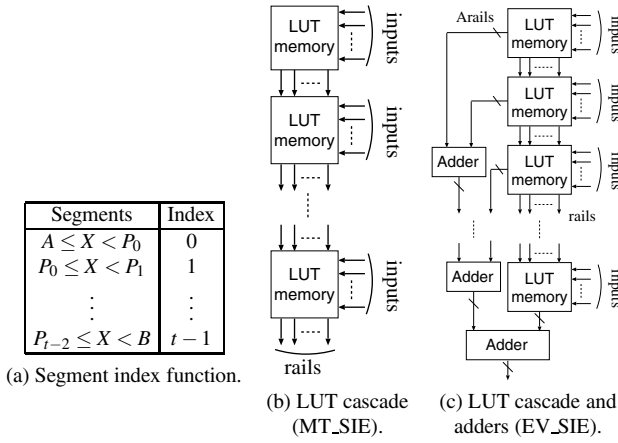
| Segments | Index |
|---|---|
| $A \le X < P_0$ | 0 |
| $P_0 \le X < P_1$ | 1 |
| $\vdots$ | $\vdots$ |
| $P_{t-2} \le X < B$ | $t-1$ |

(a) Segment index function.

LUT memory
inputs
LUT memory
inputs
LUT memory
inputs
rails

(b) LUT cascade (MT_SIE).

Arails
LUT memory
inputs
LUT memory
inputs
Adder
LUT memory
inputs
rails
Adder
LUT memory
inputs
Adder

(c) LUT cascade and adders (EV_SIE).